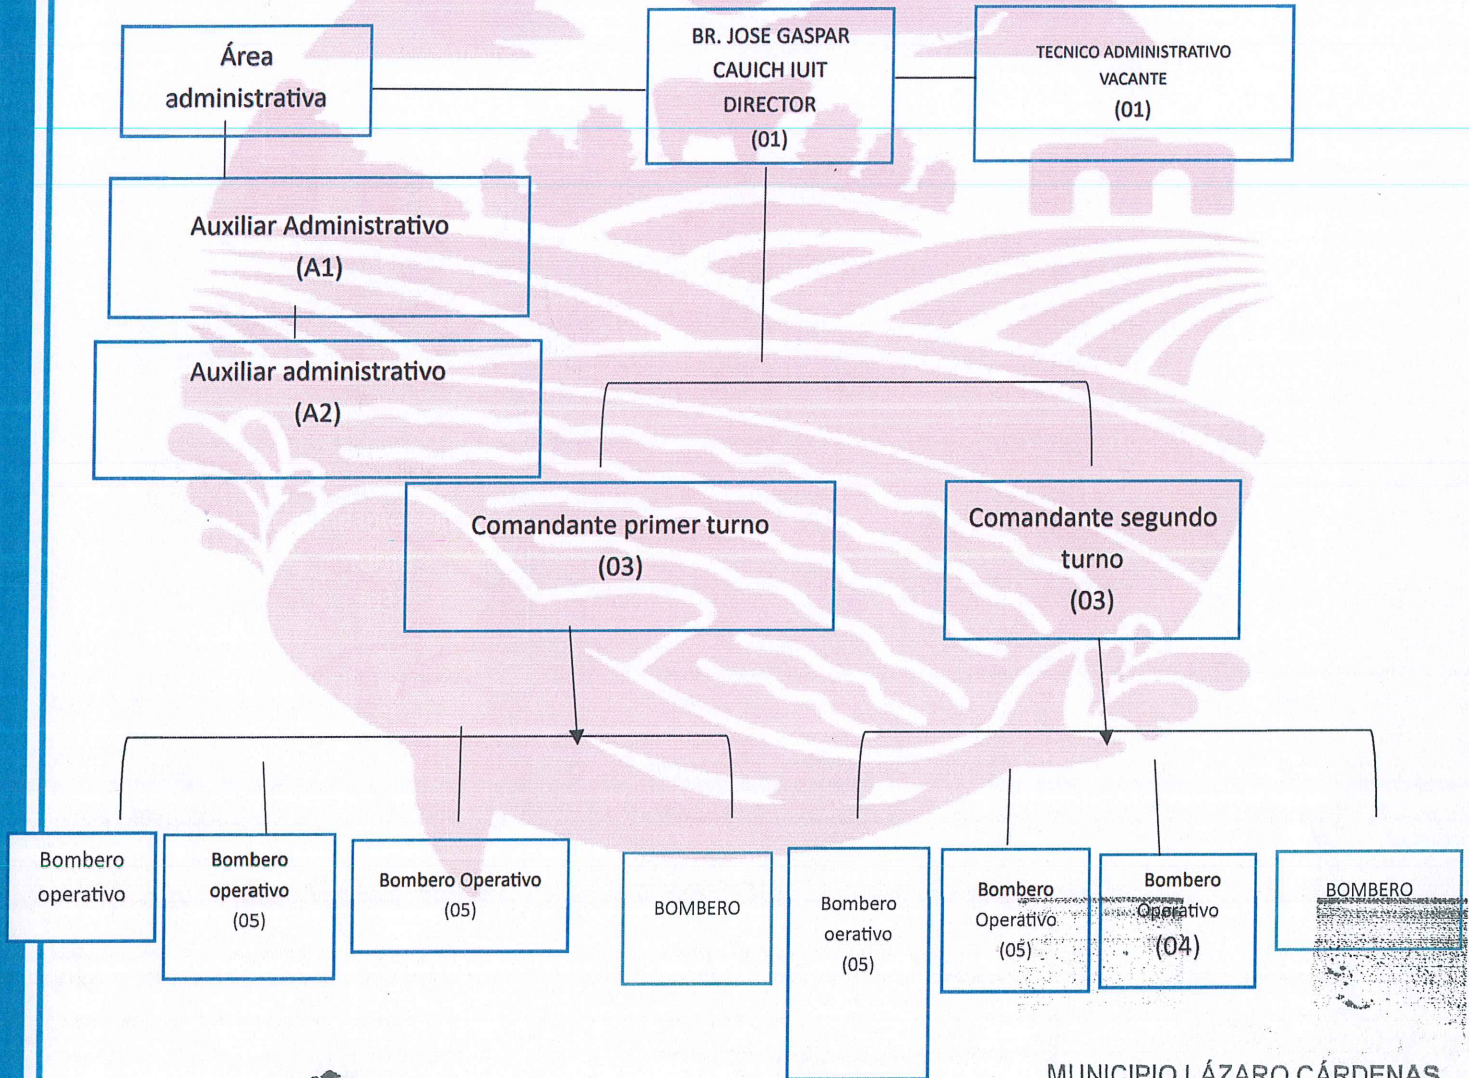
Área administrativa

BR. JOSE GASPAR CAUICH IUIT DIRECTOR (01)

TECNICO ADMINISTRATIVO VACANTE (01)

Auxiliar Administrativo (A1)

Auxiliar administrativo (A2)

Comandante primer turno (03)

Comandante segundo turno (03)

Bombero operativo

Bombero operativo (05)

Bombero Operativo (05)

BOMBERO

Bombero oerativo (05)

Bombero Operativo (05)

Bombero Operativo (04)

BOMBERO

MUNICIPIO LÁZARO CÁRDENAS